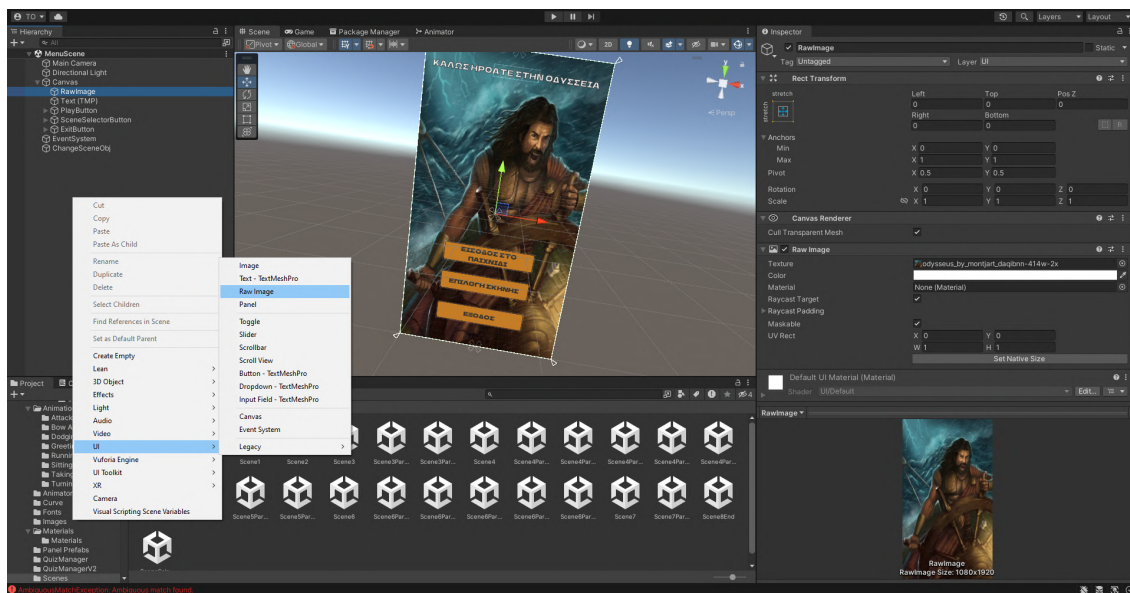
TO
Hierarchy
All
MenuScene
Main Camera
Directional Light
Canvas
RawImage
Text (TMP)
PlayButton
SceneSelectorButton
ExitButton
EventSystem
ChangeSceneObj

Cut
Copy
Paste
Paste As Child
Rename
Duplicate
Delete
Select Children
Find References in Scene
Set as Default Parent
Create Empty
Lean
3D Object
Effects
Light
Audio
Video
UI
Vuforia Engine
UI Toolkit
XR
Camera
Visual Scripting Scene Variables

Image
Text - TextMeshPro
Raw Image
Panel
Toggle
Slider
Scrollbar
Scroll View
Button - TextMeshPro
Dropdown - TextMeshPro
Input Field - TextMeshPro
Canvas
Event System
Legacy

Scene
Game
Package Manager
Animator
Pivot
Global
2D
Persp
ΚΑΛΩΣ ΗΡΘΑΤΕ ΣΤΗΝ ΟΔΥΣΣΕΙΑ
ΕΙΣΟΔΟΣ ΣΤΟ ΠΑΙΧΝΙΔΙ
ΕΠΙΛΟΓΗ ΣΚΗΝΗΣ
ΕΞΟΔΟΣ

Project
Animations
Attack
Bow A
Dodgi
Greeti
Runni
Sitting
Takin
Turnin
Animator
Curve
Fonts
Images
Materials
Materials
Panel Prefabs
QuizManager
QuizManagerV2
Scenes

Scene1
Scene2
Scene3
Scene3Par...
Scene3Par...
Scene4
Scene4Par...
Scene4Par...
Scene4Par...
Scene4Par...
Scene4Par...
Scene5Par...
Scene5Par...
Scene6
Scene6Par...
Scene6Par...
Scene6Par...
Scene6Par...
Scene6Par...
Scene7
Scene7Par...
Scene8End

Layers
Layout
Inspector
RawImage
Static
Tag Untagged
Layer UI
Rect Transform
stretch
stretch
Left
Top
Pos Z
0
0
0
Right
Bottom
0
0
Anchors
Min
X 0
Y 0
Max
X 1
Y 1
Pivot
X 0.5
Y 0.5
Rotation
X 0
Y 0
Z 0
Scale
X 1
Y 1
Z 1
Canvas Renderer
Cull Transparent Mesh
Raw Image
Texture
odysseus_by_montjart_daqibnn-414w-2x
Color
Material
None (Material)
Raycast Target
Raycast Padding
Maskable
UV Rect
X 0
Y 0
W 1
H 1
Set Native Size
Default UI Material (Material)
Shader
UI/Default
Edit...
RawImage
RawImage
RawImage Size: 1080x1920

AmbiguousMatchException: Ambiguous match found.